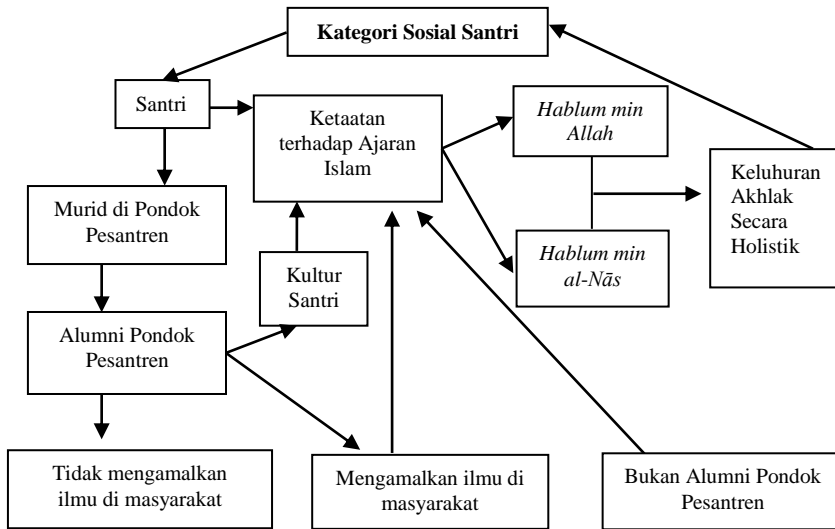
Kategori Sosial Santri

Santri

Ketaatan terhadap Ajaran Islam

Hablum min Allah

Keluhuran Akhlak Secara Holistik

Murid di Pondok Pesantren

Hablum min al-Nās

Kultur Santri

Alumni Pondok Pesantren

Tidak mengamalkan ilmu di masyarakat

Mengamalkan ilmu di masyarakat

Bukan Alumni Pondok Pesantren